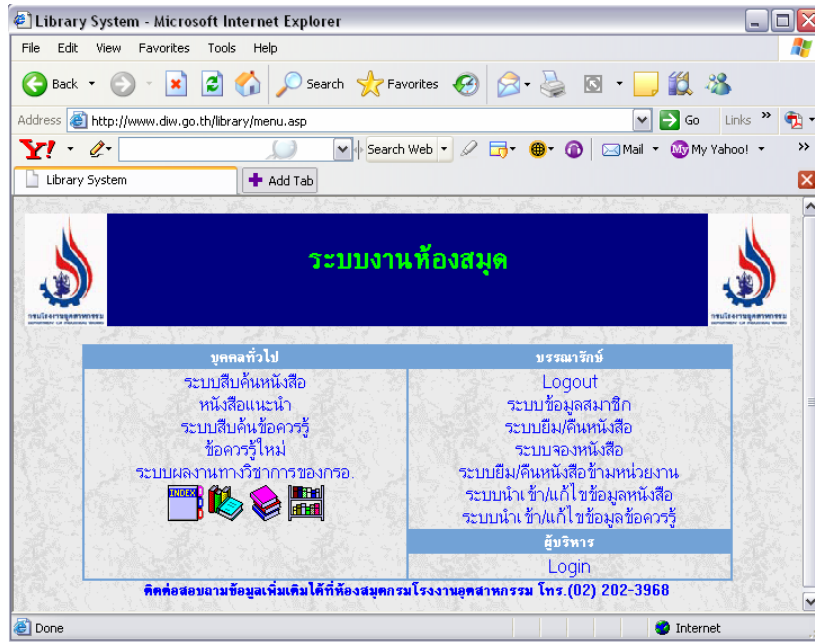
Library System - Microsoft Internet Explorer

File Edit View Favorites Tools Help

Back Search Favorites

Address http://www.diw.go.th/library/menu.asp Go Links

Search Web Mail My Yahoo!

Library System Add Tab

ระบบงานห้องสมุด

| บุคคลทั่วไป | บรรณารักษ์ |
|---|---|
| ระบบสืบค้นหนังสือ<br>หนังสือแนะนำ<br>ระบบสืบค้นข้อควรรู้<br>ข้อควรรู้ใหม่<br>ระบบผลงานทางวิชาการของกรอ. | Logout<br>ระบบข้อมูลสมาชิก<br>ระบบยืม/คืนหนังสือ<br>ระบบจองหนังสือ<br>ระบบยืม/คืนหนังสือข้ามหน่วยงาน<br>ระบบนำเข้า/แก้ไขข้อมูลหนังสือ<br>ระบบนำเข้า/แก้ไขข้อมูลข้อควรรู้ |
| | ผู้บริหาร |
| | Login |

ติดต่อสอบถามข้อมูลเพิ่มเติมได้ที่ห้องสมุดกรมโรงงานอุตสาหกรรม โทร.(02) 202-3968

Done Internet